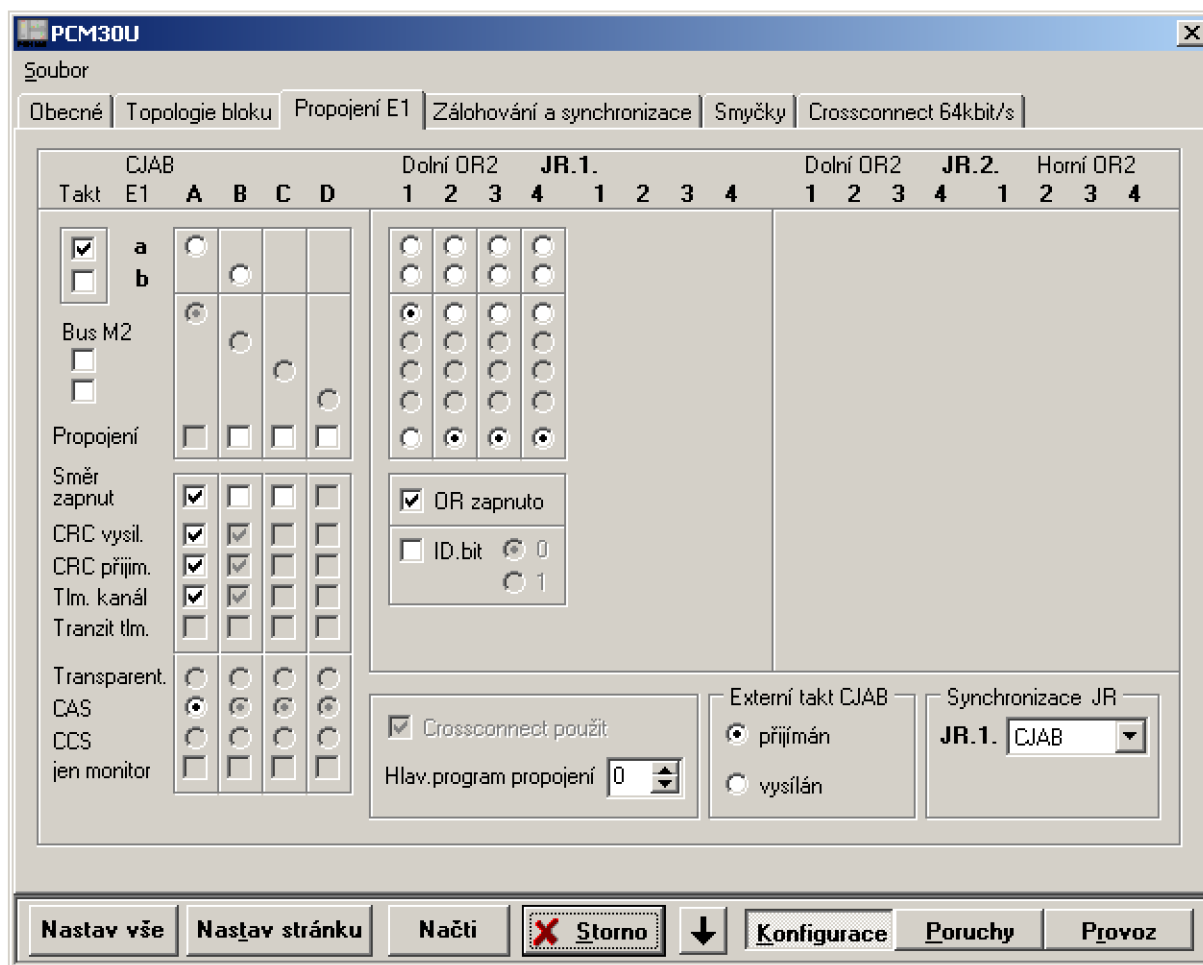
PCM30U

Soubor

Obecné | Topologie bloku | Propojení E1 | Zálohování a synchronizace | Smyčky | Crossconnect 64kbit/s

CJAB
Takt E1 A B C D

Dolní OR2 JR.1.
1 2 3 4 1 2 3 4

Dolní OR2 JR.2. Horní OR2
1 2 3 4 1 2 3 4

a
b

Bus M2

Propojení

Směr zapnut
CRC vysil.
CRC přijim.
Tlm. kanál
Tranzit tlm.

Transparent.
CAS
CCS
jen monitor

OR zapnuto

ID.bit 0
1

Crossconnect použit

Hlav.program propojení 0

Externí takt CJAB
přijímán
vysílán

Synchronizace JR
JR.1. CJAB

Nastav vše | Nastav stránku | Načti | Storno | Konfigurace | Poruchy | Provoz